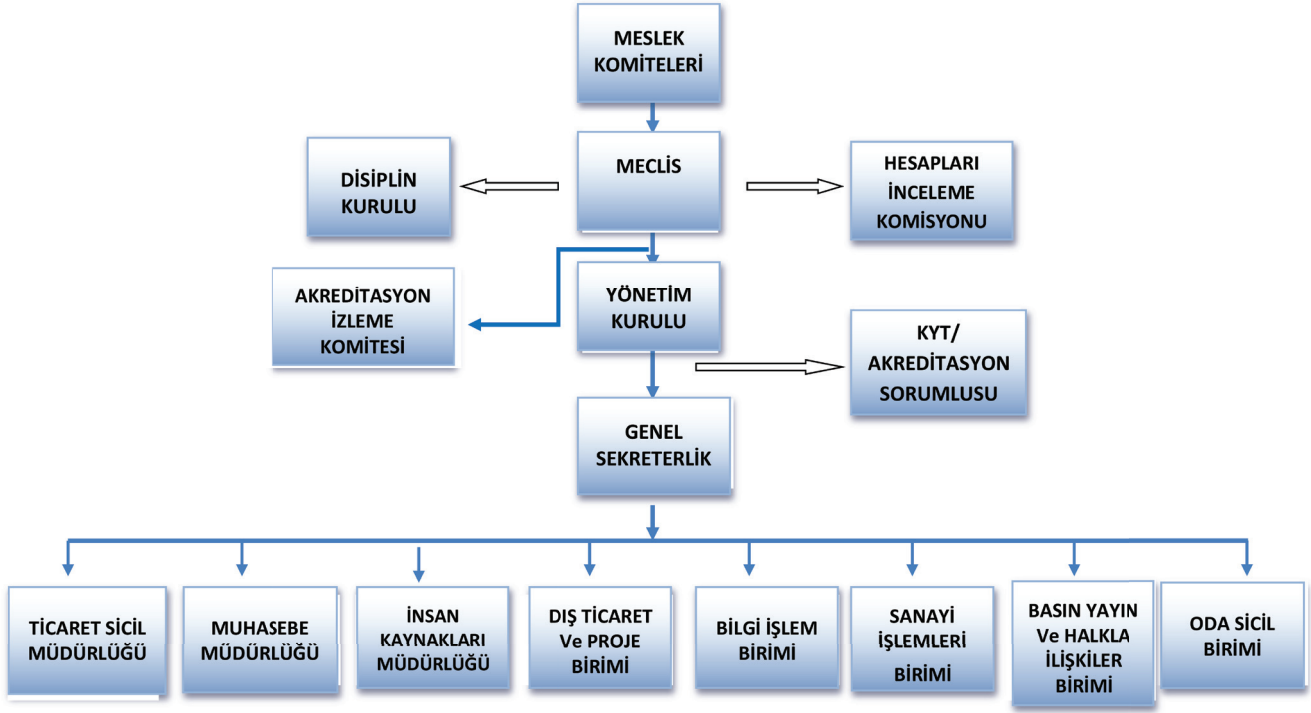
MESLEK KOMİTELERİ

DİSİPLİN KURULU

MECLİS

HESAPLARI İNCELEME KOMİSYONU

AKREDİTASYON İZLEME KOMİTESİ

YÖNETİM KURULU

KYT/ AKREDİTASYON SORUMLUSU

GENEL SEKRETERLİK

TİCARET SİCİL MÜDÜRLÜĞÜ

MUHASEBE MÜDÜRLÜĞÜ

İNSAN KAYNAKLARI MÜDÜRLÜĞÜ

DIŞ TİCARET Ve PROJE BİRİMİ

BİLGİ İŞLEM BİRİMİ

SANAYİ İŞLEMLERİ BİRİMİ

BASIN YAYIN Ve HALKLA İLİŞKİLER BİRİMİ

ODA SİCİL BİRİMİ